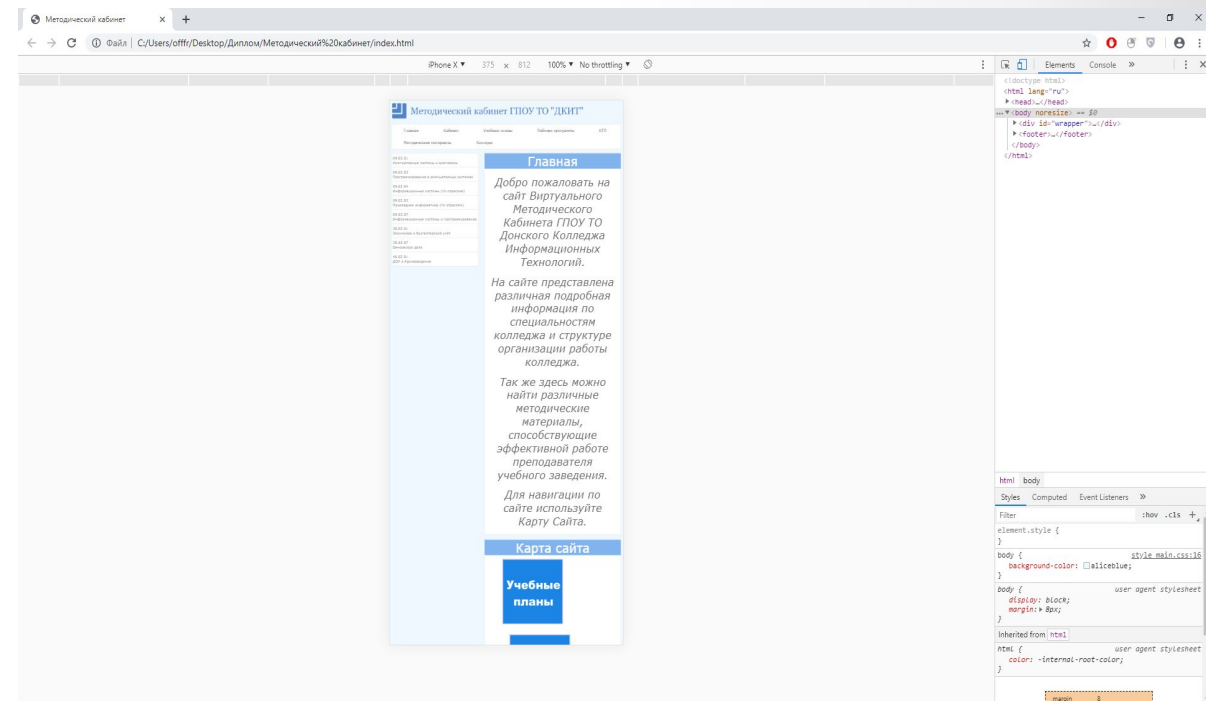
Методический кабинет × +

← → C ⓘ Файл | C:/Users/offfr/Desktop/Диплом/Методический%20кабинет/index.html

iPhone X ▾ 375 x 812 100% ▾ No throttling ▾

Методический кабинет ГПОУ ТО "ДКИТ"

Главная Кабинет Учебные планы Рабочие программы АТС

Методические материалы Контакты

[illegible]
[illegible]
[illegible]
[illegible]
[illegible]
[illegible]
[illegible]
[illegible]

Главная

Добро пожаловать на сайт Виртуального Методического Кабинета ГПОУ ТО Донского Колледжа Информационных Технологий.

На сайте представлена различная подробная информация по специальностям колледжа и структуре организации работы колледжа.

Так же здесь можно найти различные методические материалы, способствующие эффективной работе преподавателя учебного заведения.

Для навигации по сайту используйте Карту Сайта.

Карта сайта

Учебные планы

Elements Console »

<!doctype html>
<html lang="ru">
▶<head>…</head>
…▼<body noresize> == $0
▶<div id="wrapper">…</div>
▶<footer>…</footer>
</body>
</html>

html body

Styles Computed Event Listeners »

Filter :hov .cls +

element.style {
}

body { style main.css:16
background-color: □aliceblue;
}

body { user agent stylesheet
display: block;
margin: ▶ 8px;
}

Inherited from html

html { user agent stylesheet
color: -internal-root-color;
}

margin 8